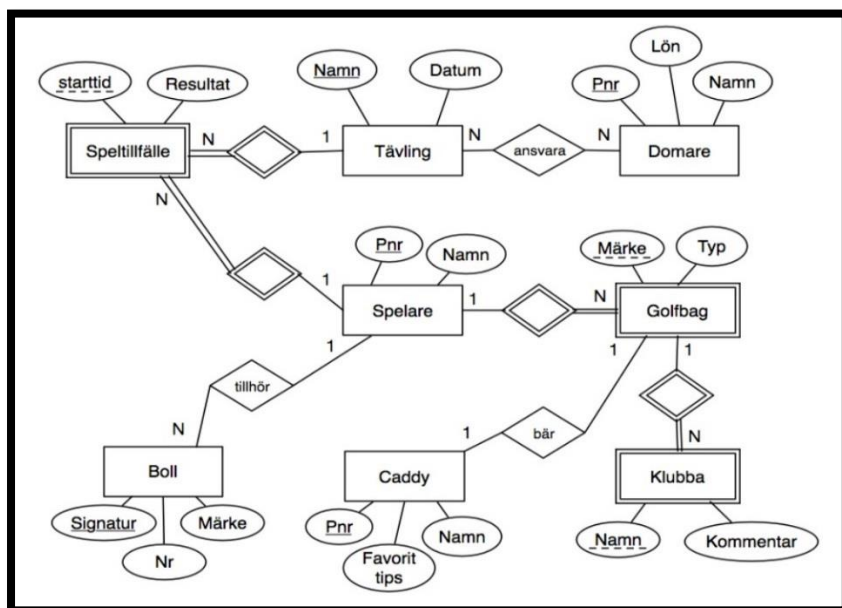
starttid
Resultat
Namn
Datum
Lön
Pnr
Namn
Speltillfälle
N
1
Tävling
N
ansvara
N
Domare
N
Pnr
Namn
Märke
Typ
1
Spelare
1
N
Golfbag
1
1
1
tillhör
N
1
bär
N
Boll
Caddy
Klubba
Signatur
Märke
Nr
Pnr
Namn
Favorit tips
Namn
Kommentar